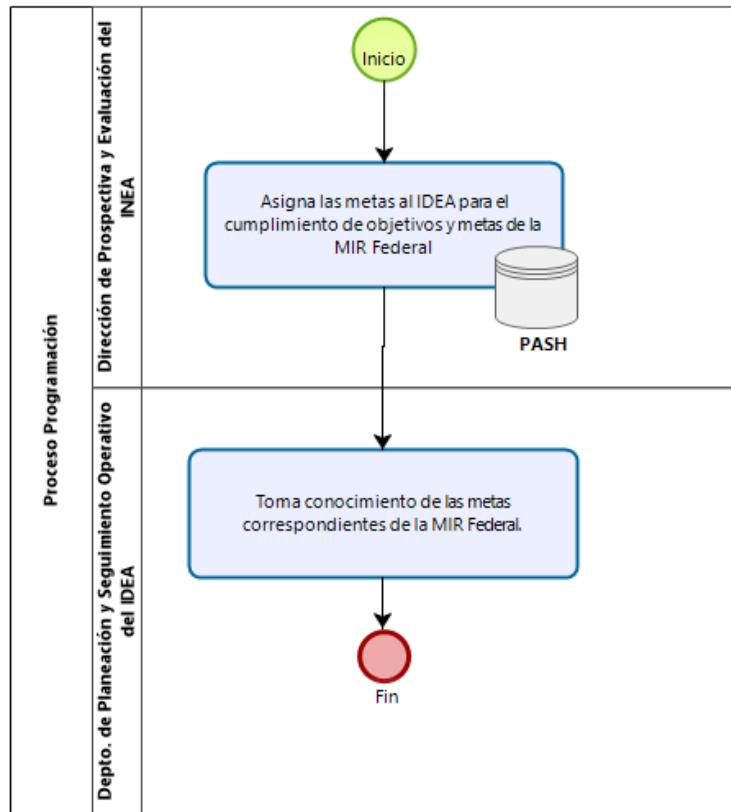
Proceso Programación

Dirección de Prospectiva y Evaluación del INEA

Inicio

Asigna las metas al IDEA para el cumplimiento de objetivos y metas de la MIR Federal

PASH

Depto. de Planeación y Seguimiento Operativo del IDEA

Toma conocimiento de las metas correspondientes de la MIR Federal.

Fin